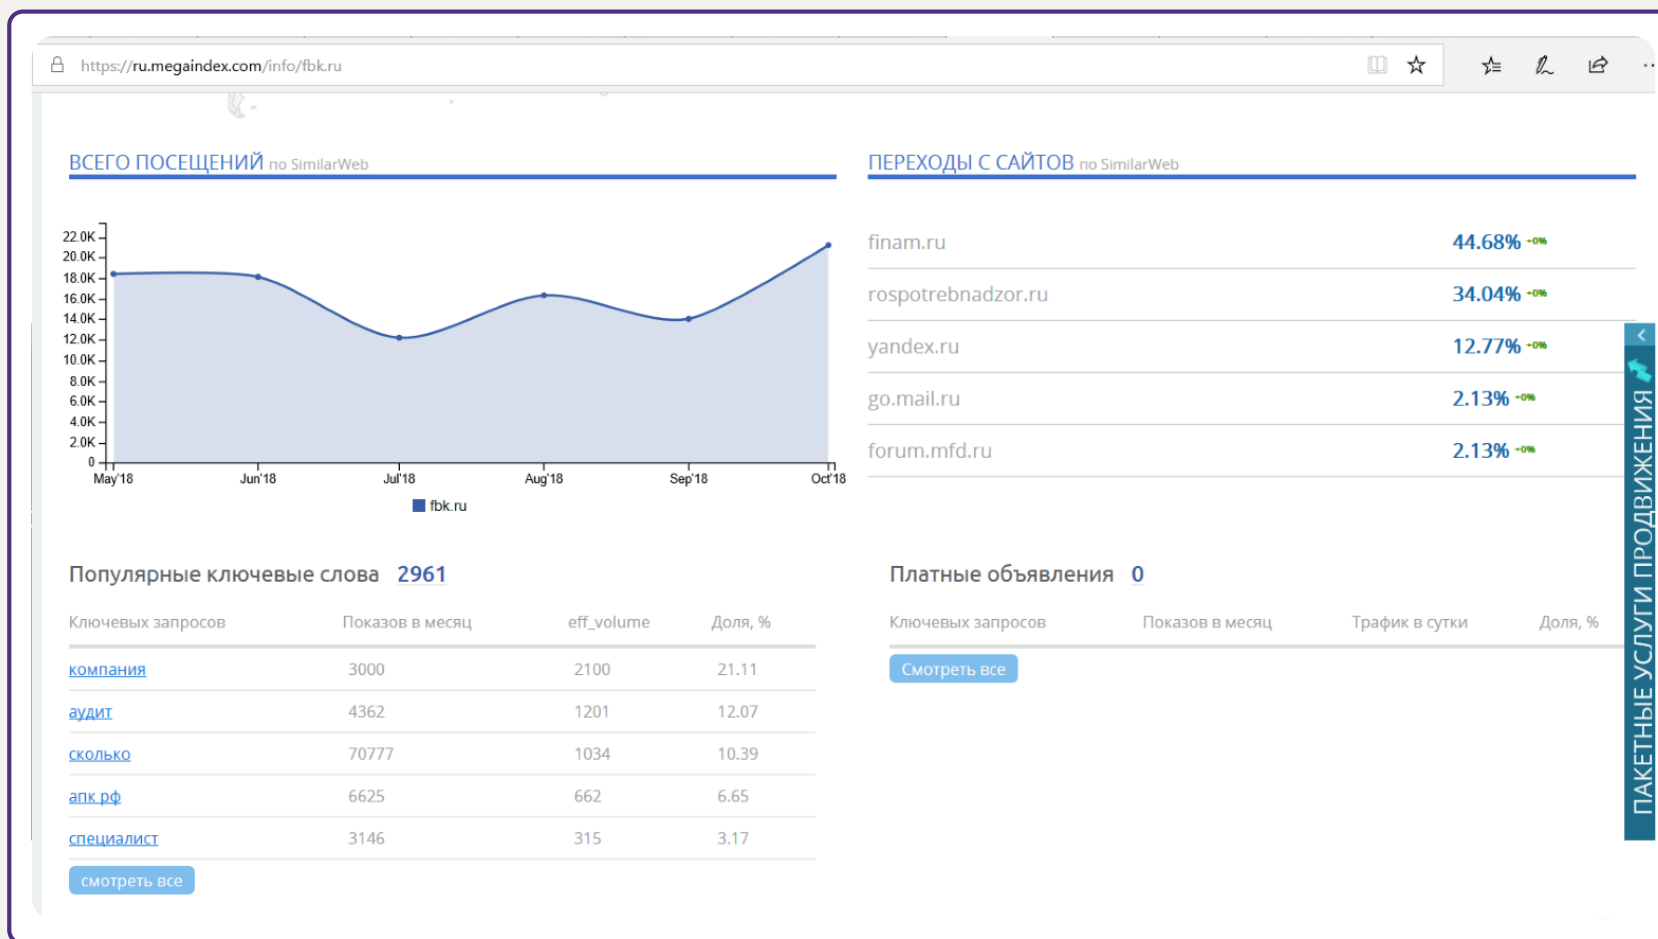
https://ru.megaindex.com/info/fbk.ru

ВСЕГО ПОСЕЩЕНИЙ по SimilarWeb

22.0K
20.0K
18.0K
16.0K
14.0K
12.0K
10.0K
8.0K
6.0K
4.0K
2.0K
0
May'18 Jun'18 Jul'18 Aug'18 Sep'18 Oct'18

fbk.ru

ПЕРЕХОДЫ С САЙТОВ по SimilarWeb

| | |
|---|---|
| finam.ru | 44.68% -0% |
| rospotrebnadzor.ru | 34.04% -0% |
| yandex.ru | 12.77% -0% |
| go.mail.ru | 2.13% -0% |
| forum.mfd.ru | 2.13% -0% |

Популярные ключевые слова 2961

| Ключевых запросов | Показов в месяц | eff_volume | Доля, % |
|---|---|---|---|
| компания | 3000 | 2100 | 21.11 |
| аудит | 4362 | 1201 | 12.07 |
| сколько | 70777 | 1034 | 10.39 |
| апк рф | 6625 | 662 | 6.65 |
| специалист | 3146 | 315 | 3.17 |

смотреть все

Платные объявления 0

| Ключевых запросов | Показов в месяц | Трафик в сутки | Доля, % |
|---|---|---|---|

Смотреть все

ПАКЕТНЫЕ УСЛУГИ ПРОДВИЖЕНИЯ